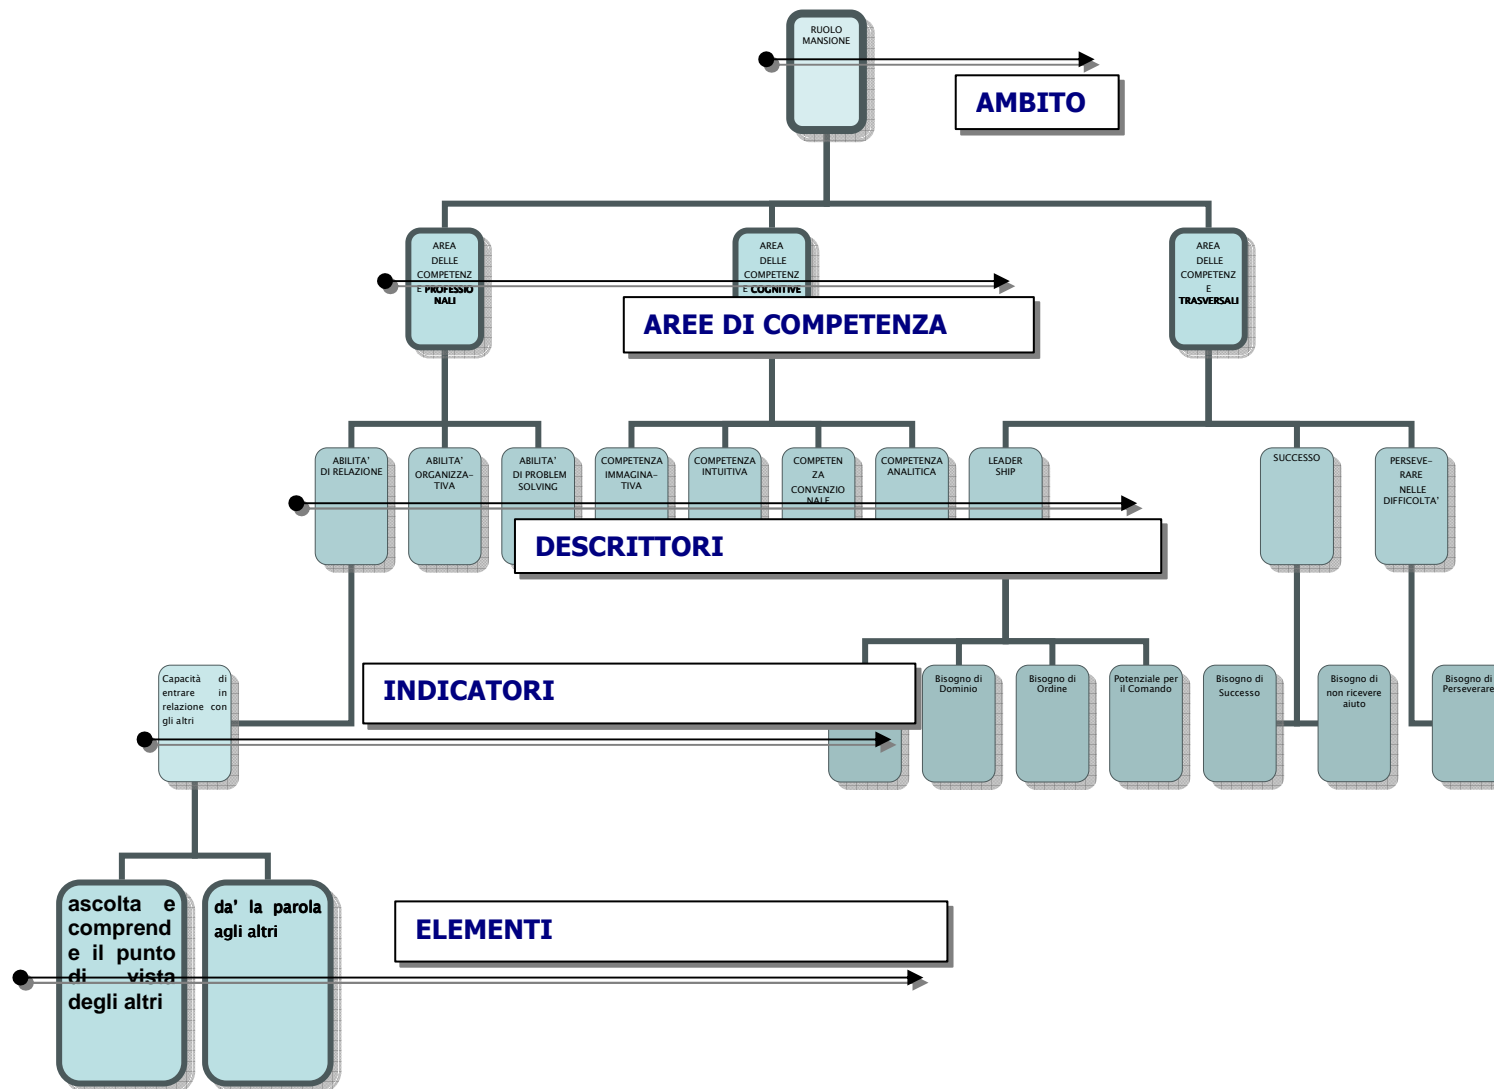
RUOLO MANSIONE

AMBITO

AREA DELLE COMPETENZ E PROFESSIO NALI

AREA DELLE COMPETENZ E COGNITIVE

AREA DELLE COMPETENZ E TRASVERSALI

AREE DI COMPETENZA

ABILITA' DI RELAZIONE

ABILITA' ORGANIZZA-TIVA

ABILITA' DI PROBLEM SOLVING

COMPETENZA IMMAGINA-TIVA

COMPETENZA INTUITIVA

COMPETEN ZA CONVENZIO NALE

COMPETENZA ANALITICA

LEADER SHIP

SUCCESSO

PERSEVE-RARE NELLE DIFFICOLTA'

DESCRITTORI

Capacità di entrare in relazione con gli altri

INDICATORI

Bisogno di Dominio

Bisogno di Ordine

Potenziale per il Comando

Bisogno di Successo

Bisogno di non ricevere aiuto

Bisogno di Perseverare

ascolta e comprend e il punto di vista degli altri

da' la parola agli altri

ELEMENTI